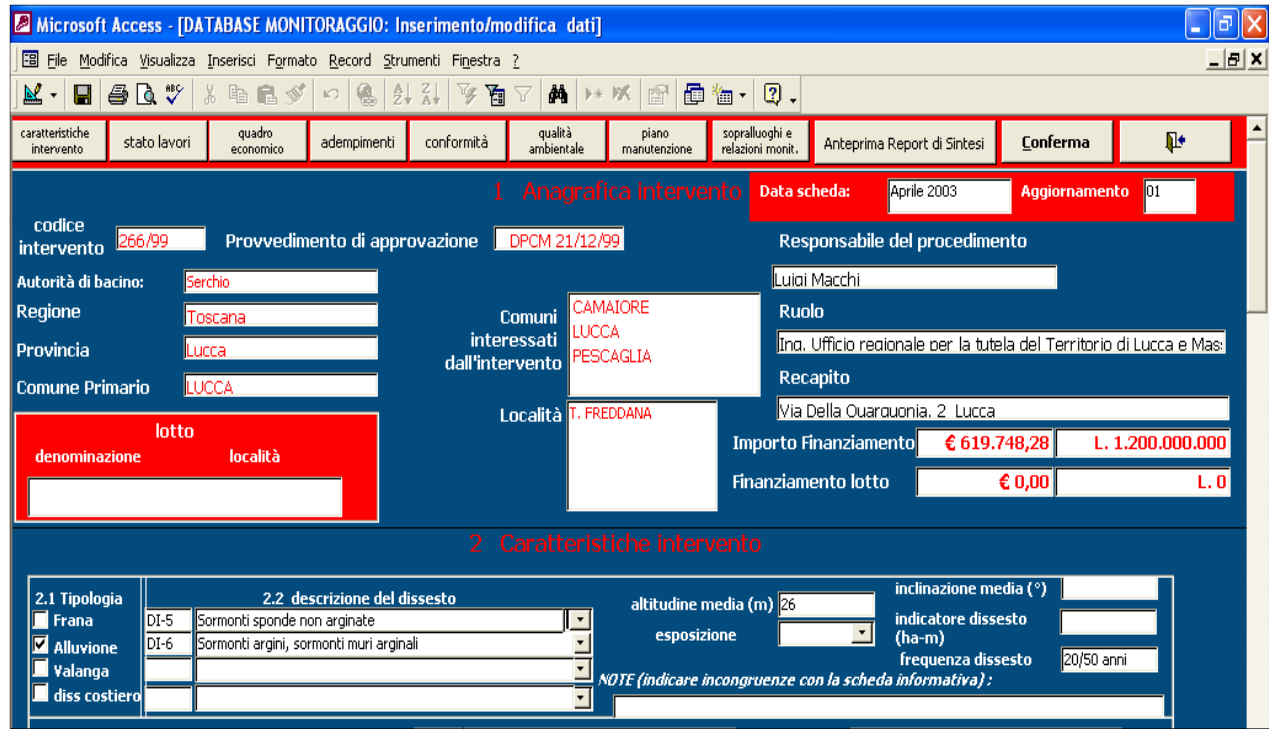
Microsoft Access - [DATABASE MONITORAGGIO: Inserimento/modifica dati]

File Modifica Visualizza Inserisci Formato Record Strumenti Finestra ?

caratteristiche intervento | stato lavori | quadro economico | adempimenti | conformità | qualità ambientale | piano manutenzione | sopralluoghi e relazioni monit. | Anteprima Report di Sintesi | Conferma

1 Anagrafica intervento

Data scheda: Aprile 2003
Aggiornamento 01

codice intervento 266/99
Provvedimento di approvazione DPCM 21/12/99
Responsabile del procedimento
Luigi Macchi
Autorità di bacino: Serchio
Regione Toscana
Provincia Lucca
Comune Primario LUCCA
Comuni interessati dall'intervento CAMAIORE LUCCA PESCAGLIA
Ruolo
Ing. Ufficio regionale per la tutela del Territorio di Lucca e Mas:
Recapito
Via Della Quarquonia, 2 Lucca
Località T. FREDDANA
lotto
denominazione
località
Importo Finanziamento € 619.748,28 L. 1.200.000.000
Finanziamento lotto € 0,00 L. 0

2 Caratteristiche intervento

2.1 Tipologia
Frana
Alluvione
Valanga
diss costiero
2.2 descrizione del dissesto
DI-5 Sormonti sponde non arginate
DI-6 Sormonti argini, sormonti muri arginali
altitudine media (m) 26
esposizione
inclinazione media (°)
indicatore dissesto (ha-m)
frequenza dissesto 20/50 anni
NOTE (indicare incongruenze con la scheda informativa) :